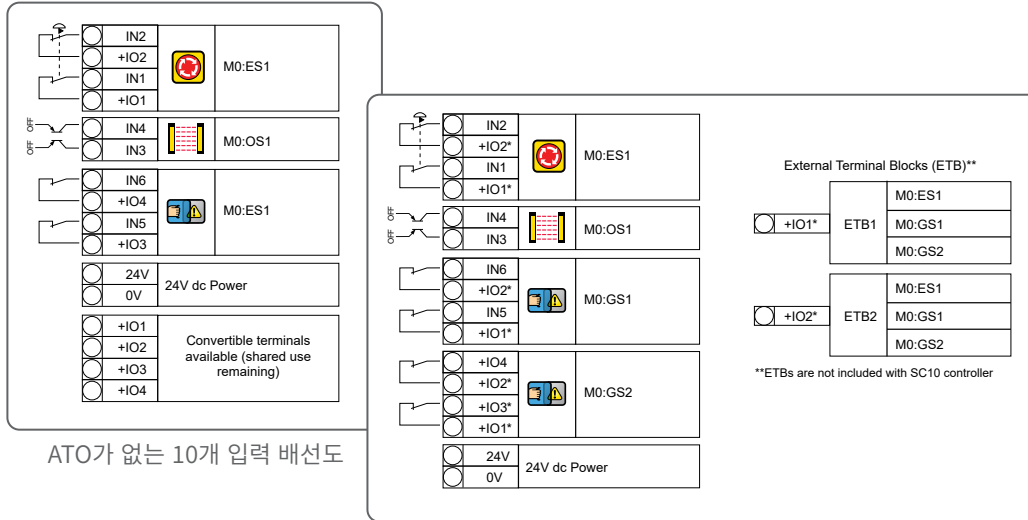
IN2
+IO2
IN1
+IO1
M0:ES1

OFF
OFF
IN4
IN3
M0:OS1

IN6
+IO4
IN5
+IO3
M0:ES1

24V
0V
24V dc Power

+IO1
+IO2
+IO3
+IO4
Convertible terminals available (shared use remaining)

ATO가 없는 10개 입력 배선도

IN2
+IO2*
IN1
+IO1*
M0:ES1

OFF
OFF
IN4
IN3
M0:OS1

IN6
+IO2*
IN5
+IO1*
M0:GS1

+IO4
+IO2*
+IO3*
+IO1*
M0:GS2

24V
0V
24V dc Power

External Terminal Blocks (ETB)**

+IO1*
ETB1
M0:ES1
M0:GS1
M0:GS2

+IO2*
ETB2
M0:ES1
M0:GS1
M0:GS2

**ETBs are not included with SC10 controller